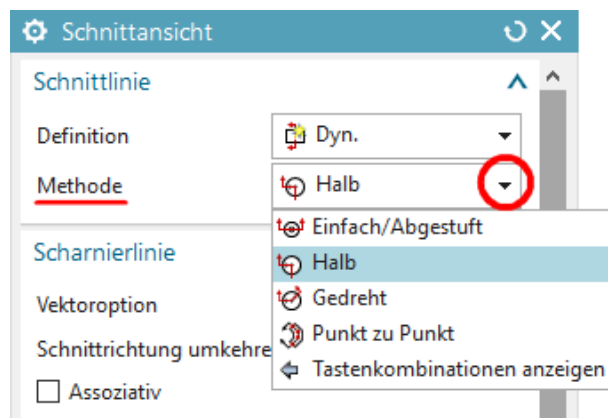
Schnittansicht

Schnittlinie

Definition Dyn.

Methode Halb

Einfach/Abgestuft
Halb
Gedreht
Punkt zu Punkt
Tastenkombinationen anzeigen

Scharnierlinie

Vektoroption

Schnittrichtung umkehre

Assoziativ